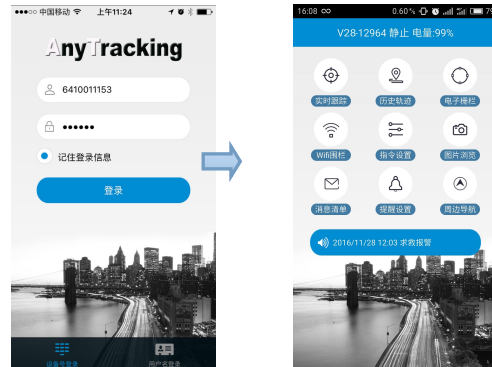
●●●○○ 中国移动 上午11:24

AnyTracking

6410011153

••••••

记住登录信息

登录

设备号登录

用户名登录

16:08 0.60%

V28-12964 静止 电量:99%

实时跟踪

历史轨迹

电子栅栏

Wifi围栏

指令设置

图片浏览

消息清单

提醒设置

周边导航

2016/11/28 12:03 求救报警